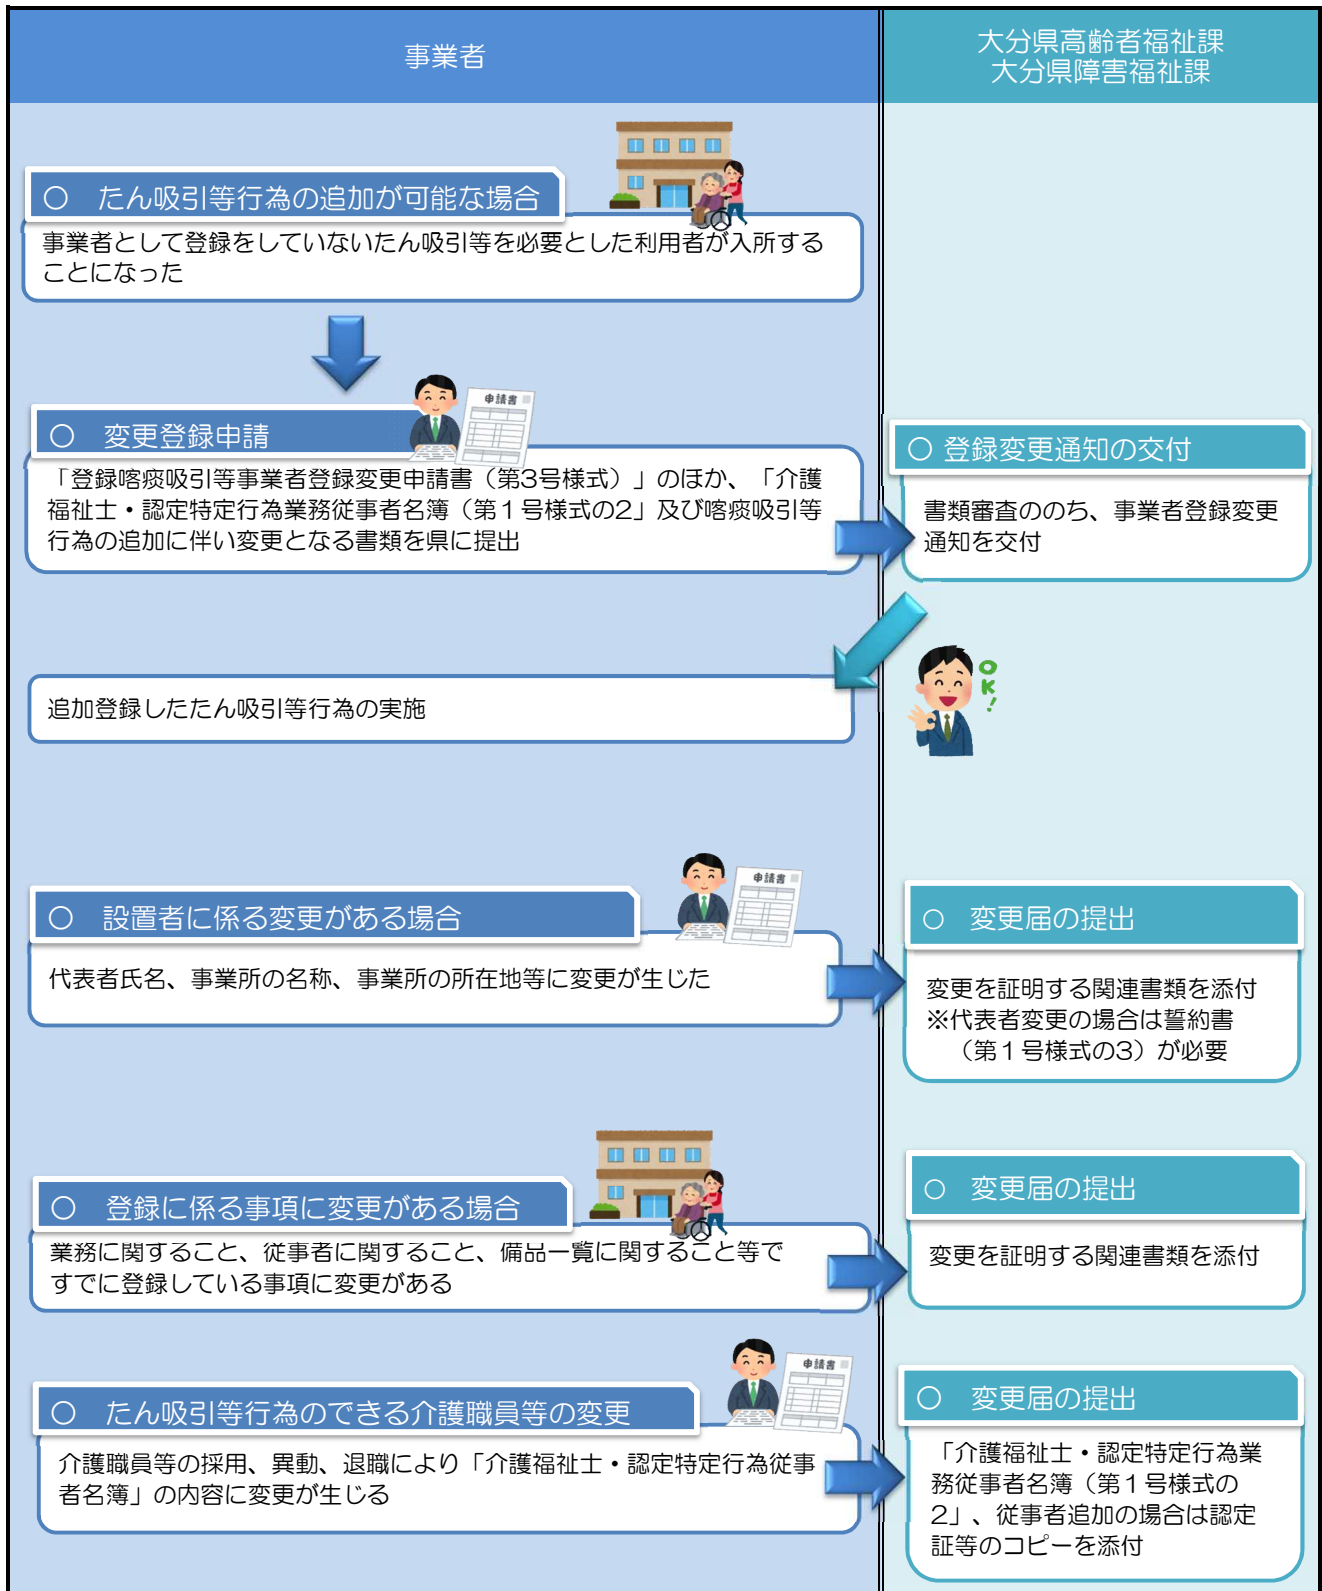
事業者

大分県高齢者福祉課
大分県障害福祉課

○ たん吸引等行為の追加が可能な場合

事業者として登録をしていないたん吸引等を必要とした利用者が入所することになった

○ 変更登録申請

申請書

「登録喀痰吸引等事業者登録変更申請書（第3号様式）」のほか、「介護福祉士・認定特定行為業務従事者名簿（第１号様式の2」及び喀痰吸引等行為の追加に伴い変更となる書類を県に提出

○ 登録変更通知の交付

書類審査ののち、事業者登録変更通知を交付

追加登録したたん吸引等行為の実施

OK!

○ 設置者に係る変更がある場合

申請書

代表者氏名、事業所の名称、事業所の所在地等に変更が生じた

○ 変更届の提出

変更を証明する関連書類を添付
※代表者変更の場合は誓約書（第１号様式の3）が必要

○ 登録に係る事項に変更がある場合

業務に関すること、従事者に関すること、備品一覧に関すること等ですでに登録している事項に変更がある

○ 変更届の提出

変更を証明する関連書類を添付

○ たん吸引等行為のできる介護職員等の変更

申請書

介護職員等の採用、異動、退職により「介護福祉士・認定特定行為従事者名簿」の内容に変更が生じる

○ 変更届の提出

「介護福祉士・認定特定行為業務従事者名簿（第１号様式の2」、従事者追加の場合は認定証等のコピーを添付